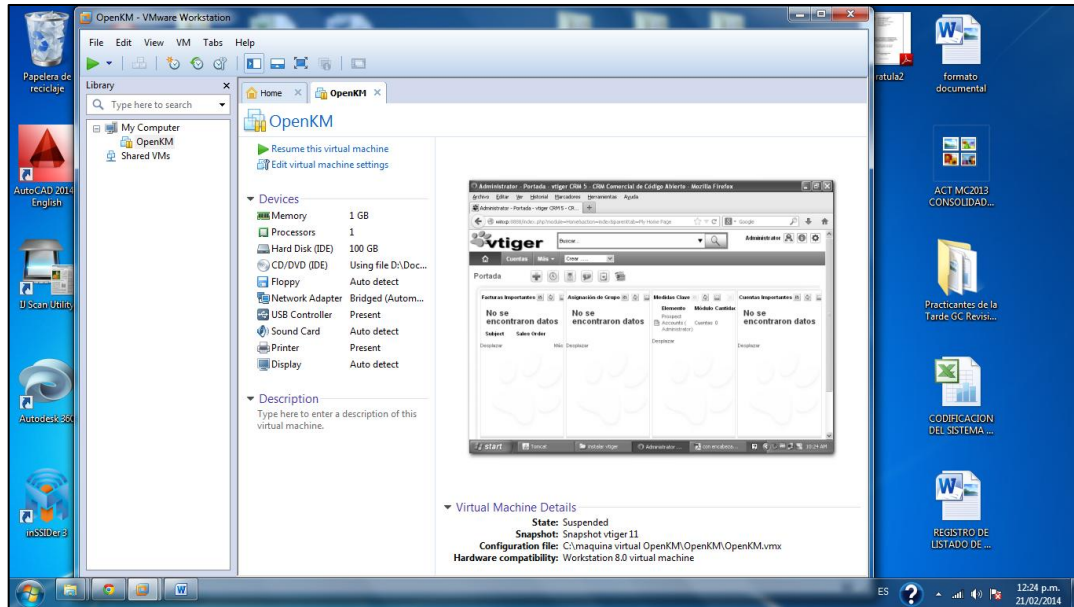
Papelera de reciclaje

AutoCAD 2014 English

IJ Scan Utility

Autodesk 360

inSSIDer 3

OpenKM - VMware Workstation

File Edit View VM Tabs Help

Library

Type here to search

My Computer
OpenKM
Shared VMs

Home

OpenKM

OpenKM

Resume this virtual machine
Edit virtual machine settings

Devices

| | |
|---|---|
| Memory | 1 GB |
| Processors | 1 |
| Hard Disk (IDE) | 100 GB |
| CD/DVD (IDE) | Using file D:\Doc... |
| Floppy | Auto detect |
| Network Adapter | Bridged (Autom... |
| USB Controller | Present |
| Sound Card | Auto detect |
| Printer | Present |
| Display | Auto detect |

Description

Type here to enter a description of this virtual machine.

Administrator - Portada - vtiger CRM 5 - CRM Comercial de Código Abierto - Mozilla Firefox

Archivo Editar Ver Historial Marcadores Herramientas Ayuda

Administrator - Portada - vtiger CRM 5 - CR...

vtiger

Buscar...

Administrator

Cuentas Más Crear...

Portada

Facturas Importantes

No se encontraron datos

Subject Sales Order

Desplazar

Asignación de Grupo

No se encontraron datos

Más Desplazar

Medidas Clave

Elemento Módulo Cantidad

Prospect

Accounts Cuentas 0

Administrator

Desplazar

Cuentas Importantes

No se encontraron datos

Desplazar

start

10:29 AM

Virtual Machine Details

State: Suspended
Snapshot: Snapshot vtiger 11
Configuration file: C:\maquina virtual OpenKM\OpenKM\OpenKM.vmx
Hardware compatibility: Workstation 8.0 virtual machine

ratula2

formato documental

ACT MC2013 CONSOLIDAD...

Practicantes de la Tarde GC Revisi...

CODIFICACION DEL SISTEMA ...

REGISTRO DE LISTADO DE ...

ES

12:24 p.m.
21/02/2014